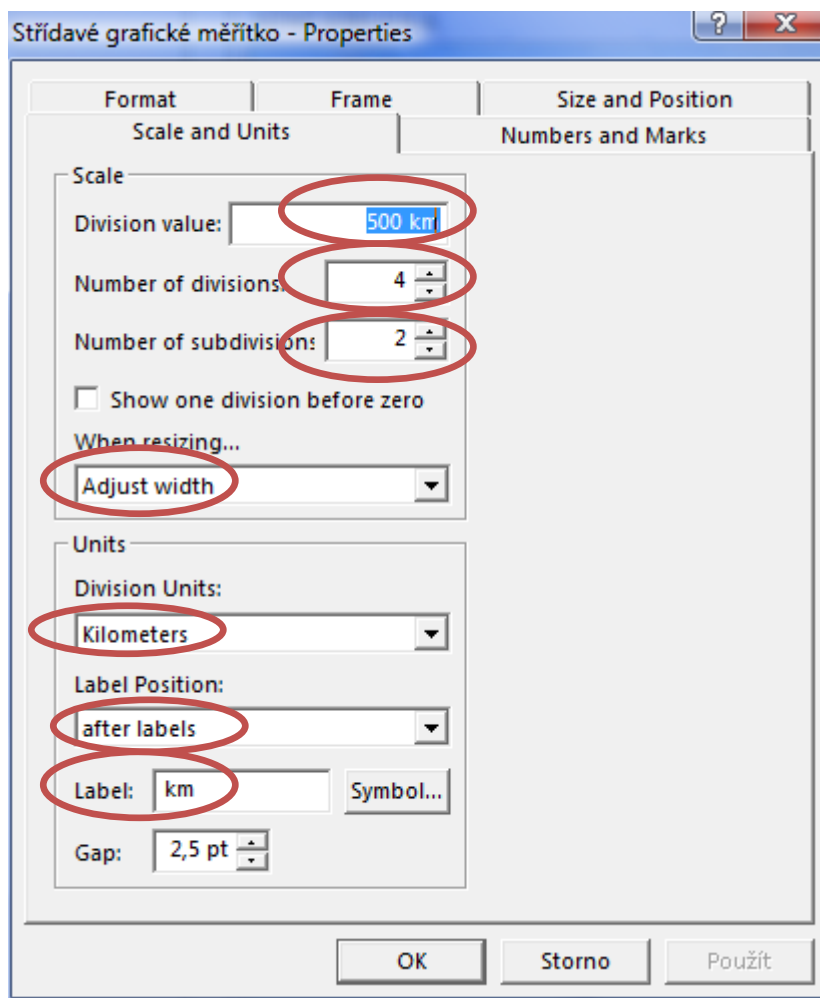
Střídavé grafické měřítko - Properties

?

X

Format

Frame

Size and Position

Scale and Units

Numbers and Marks

Scale

Division value: 500 km

Number of divisions: 4

Number of subdivisions 2

Show one division before zero

When resizing...

Adjust width

Units

Division Units:

Kilometers

Label Position:

after labels

Label: km

Symbol...

Gap: 2,5 pt

OK

Storno

Použít